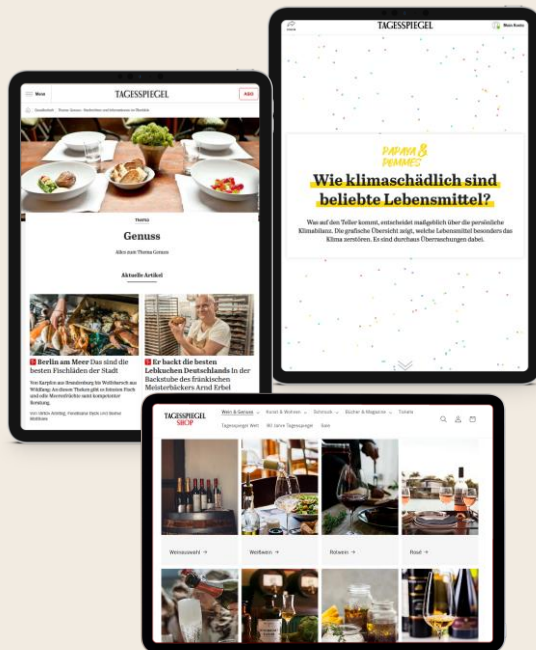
Menü

TAGESSPIEGEL

Abo

Thema

Genuss

Alles zum Thema Genuss

Aktuelle Artikel

Berlin am Meer Das sind die besten Fischläden der Stadt

Er backt die besten Lebkuchen Deutschlands In der Backstube des fränkischen Meisterbäckers Arnd Erbel

TAGESSPIEGEL

Mein Konto

PAPAYA & POMMES

Wie klimaschädlich sind beliebte Lebensmittel?

Was auf den Teller kommt, entscheidet maßgeblich über die persönliche Klimabilanz. Die grafische Übersicht zeigt, welche Lebensmittel besonders das Klima zerstören. Es sind durchaus Überraschungen dabei.

TAGESSPIEGEL SHOP

Wein & Genuss

Kunst & Wohnen

Schmuck

Bücher & Magazine

Tickets

Tagesspiegel Welt

80 Jahre Tagesspiegel

Sale

Weinauswahl →

Weißwein →

Rotwein →

Rosé →